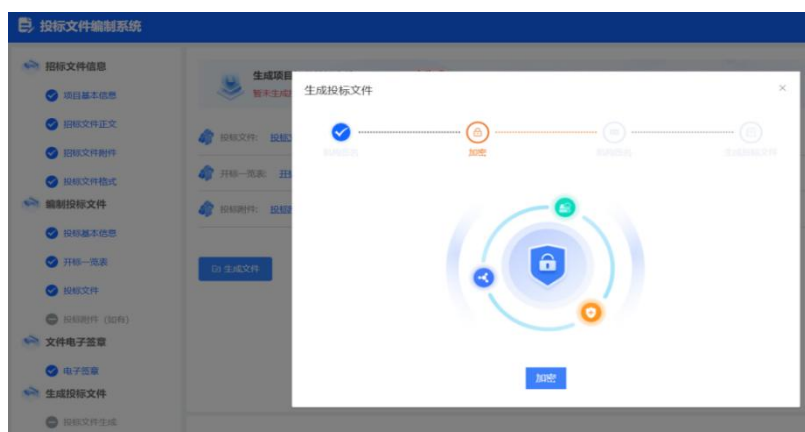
投标文件编制系统

招标文件信息
项目基本信息
招标文件正文
招标文件附件
招标文件格式
编制投标文件
投标基本信息
开标一览表
投标文件
投标附件（加内）
文件电子签章
电子签章
生成投标文件
投标文件生成

生成项目
暂未生成

投标文件：投标
开标一览表：开
投标附件：投标

生成文件

生成投标文件
×
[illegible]
加密
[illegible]
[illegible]

加密